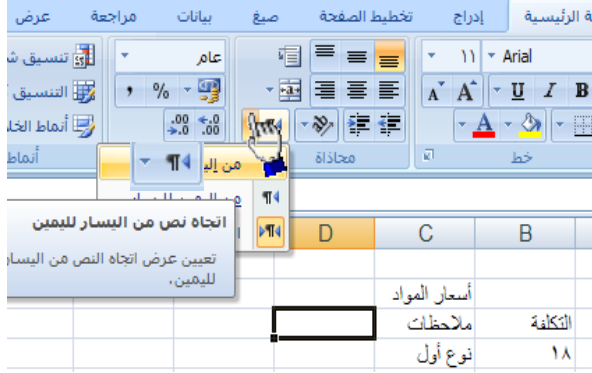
عرض مراجعة بيانات صيغ تخطيط الصفحة إدراج ة الرئيسية

تنسيق ش
التنسيق
أنماط الخلا
أنماط

عام
% ,
.00 .0
.0 .00

محاذاة

Arial ١١
B I U A A
خط

من الي
من اليسار
اتجاه نص من اليسار لليمين
تعيين عرض اتجاه النص من اليسار لليمين.

D C B
أسعار المواد
ملاحظات التكلفة
نوع أول ١٨